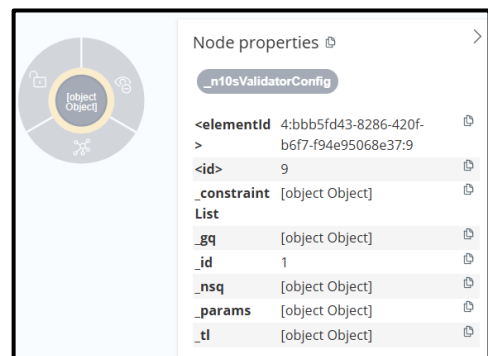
[object Object]

Node properties

_n10sValidatorConfig

| | |
|---|---|
| <elementId> | 4:bbb5fd43-8286-420f-b6f7-f94e95068e37:9 |
| <id> | 9 |
| _constraintList | [object Object] |
| _gq | [object Object] |
| _id | 1 |
| _nsq | [object Object] |
| _params | [object Object] |
| _tl | [object Object] |